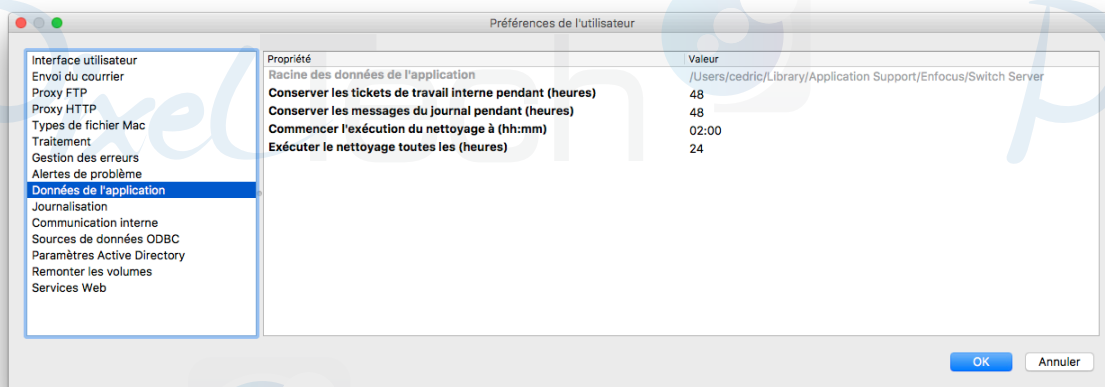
Préférences de l'utilisateur

Interface utilisateur
Envoi du courrier
Proxy FTP
Proxy HTTP
Types de fichier Mac
Traitement
Gestion des erreurs
Alertes de problème
Données de l'application
Journalisation
Communication interne
Sources de données ODBC
Paramètres Active Directory
Remonter les volumes
Services Web

| Propriété | Valeur |
|---|---|
| Racine des données de l'application | /Users/cedric/Library/Application Support/Enfocus/Switch Server |
| Conserver les tickets de travail interne pendant (heures) | 48 |
| Conserver les messages du journal pendant (heures) | 48 |
| Commencer l'exécution du nettoyage à (hh:mm) | 02:00 |
| Exécuter le nettoyage toutes les (heures) | 24 |

OK
Annuler